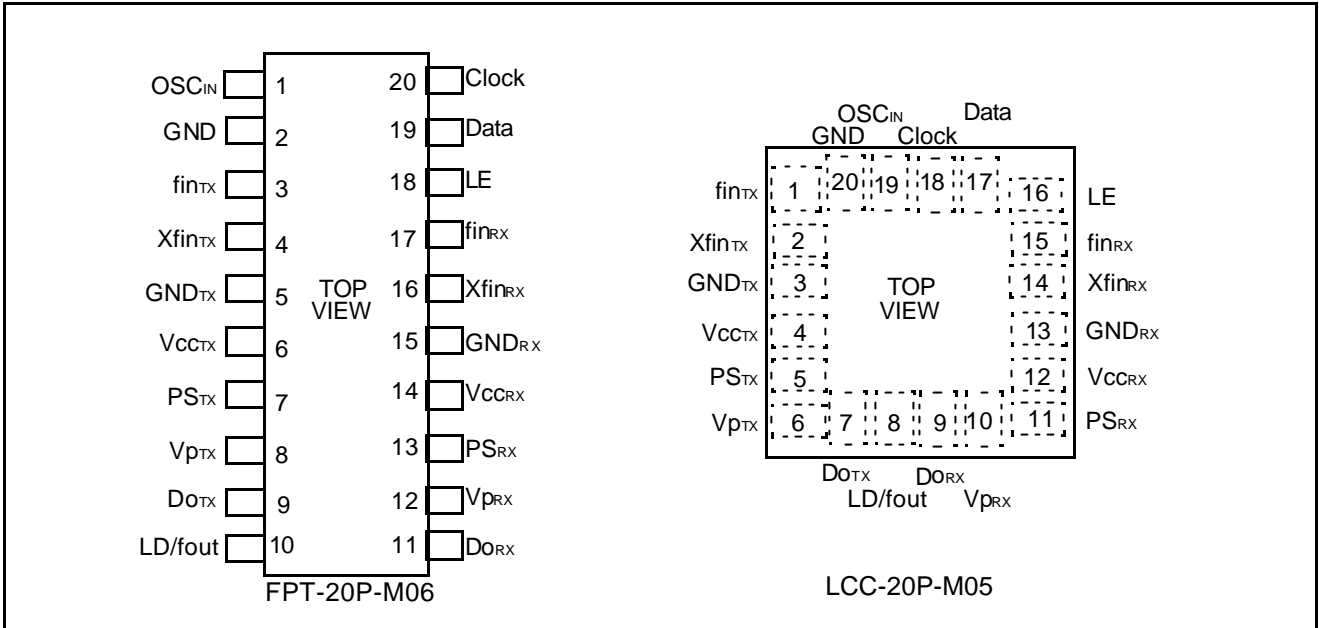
OSC$_{IN}$ 1
GND 2
fin$_{TX}$ 3
Xfin$_{TX}$ 4
GND$_{TX}$ 5
Vcc$_{TX}$ 6
PS$_{TX}$ 7
Vp$_{TX}$ 8
Do$_{TX}$ 9
LD/fout 10

20 Clock
19 Data
18 LE
17 fin$_{RX}$
16 Xfin$_{RX}$
15 GND$_{RX}$
14 Vcc$_{RX}$
13 PS$_{RX}$
12 Vp$_{RX}$
11 Do$_{RX}$

TOP VIEW

FPT-20P-M06

OSC$_{IN}$ Data
GND Clock

fin$_{TX}$ 1 20 19 18 17 16 LE
Xfin$_{TX}$ 2 15 fin$_{RX}$
GND$_{TX}$ 3 14 Xfin$_{RX}$
Vcc$_{TX}$ 4 13 GND$_{RX}$
PS$_{TX}$ 5 12 Vcc$_{RX}$
Vp$_{TX}$ 6 7 8 9 10 11 PS$_{RX}$

TOP VIEW

Do$_{TX}$ Do$_{RX}$
LD/fout Vp$_{RX}$

LCC-20P-M05